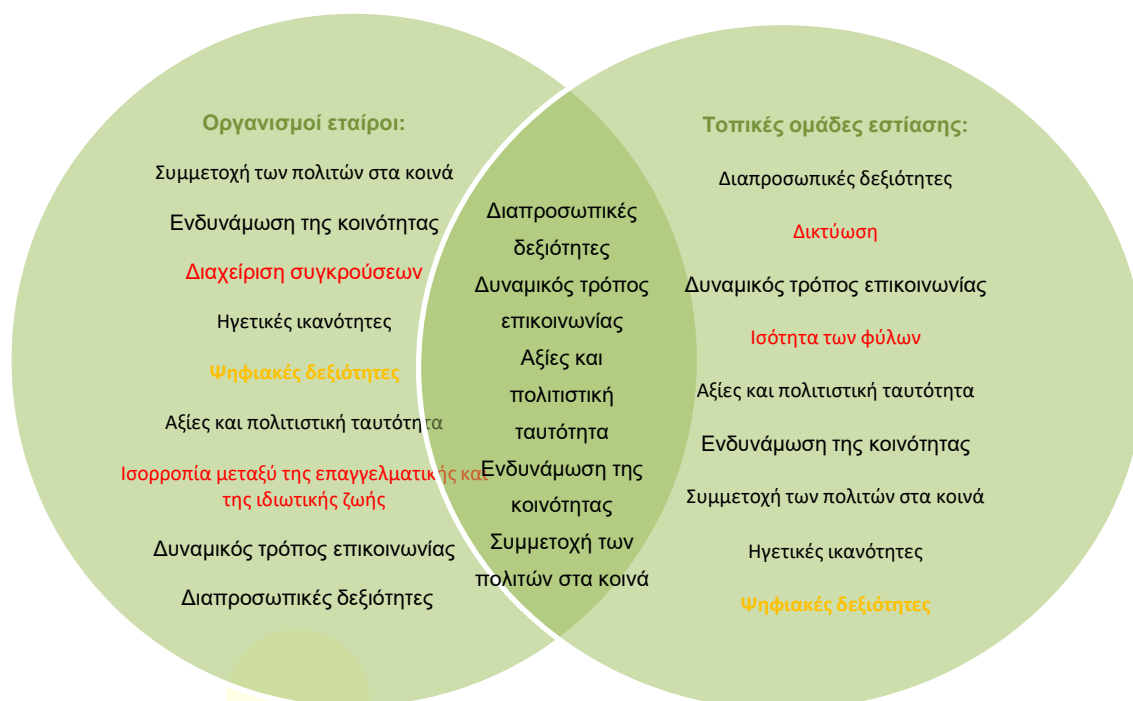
Οργανισμοί εταίροι:

Συμμετοχή των πολιτών στα κοινά

Ενδυνάμωση της κοινότητας

Διαχείριση συγκρούσεων

Ηγετικές ικανότητες

Ψηφιακές δεξιότητες

Αξίες και πολιτιστική ταυτότητα

Ισορροπία μεταξύ της επαγγελματικής και της ιδιωτικής ζωής

Δυναμικός τρόπος επικοινωνίας

Διαπροσωπικές δεξιότητες

Διαπροσωπικές δεξιότητες

Δυναμικός τρόπος επικοινωνίας

Αξίες και πολιτιστική ταυτότητα

Ενδυνάμωση της κοινότητας

Συμμετοχή των πολιτών στα κοινά

Τοπικές ομάδες εστίασης:

Διαπροσωπικές δεξιότητες

Δικτύωση

Δυναμικός τρόπος επικοινωνίας

Ισότητα των φύλων

Αξίες και πολιτιστική ταυτότητα

Ενδυνάμωση της κοινότητας

Συμμετοχή των πολιτών στα κοινά

Ηγετικές ικανότητες

Ψηφιακές δεξιότητες